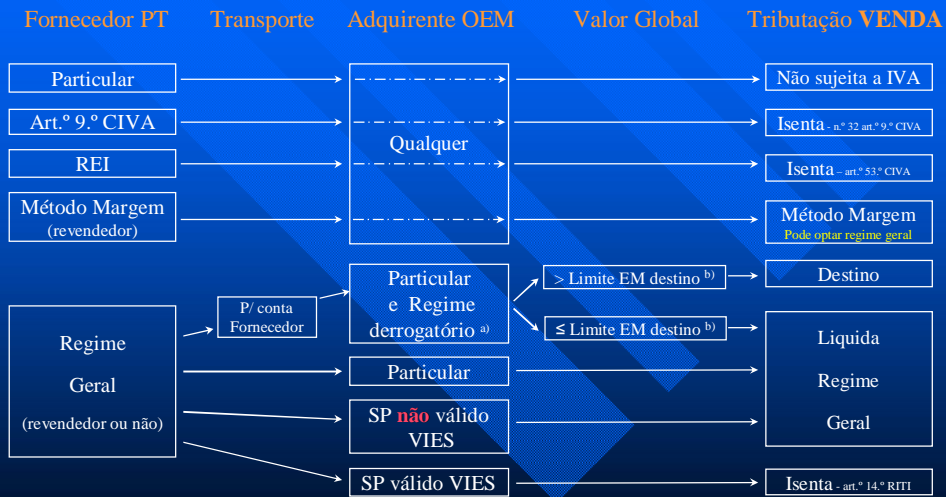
Fornecedor PT Transporte Adquirente OEM Valor Global Tributação VENDA

Particular

Art.º 9.º CIVA

REI

Método Margem (revendedor)

Qualquer

Não sujeita a IVA

Isenta - n.º 32 art.º 9.º CIVA

Isenta – art.º 53.º CIVA

Método Margem
Pode optar regime geral

Regime Geral (revendedor ou não)

P/ conta Fornecedor

Particular e Regime derrogatório a)

> Limite EM destino b)

≤ Limite EM destino b)

Destino

Particular

SP não válido VIES

Liquida Regime Geral

SP válido VIES

Isenta - art.º 14.º RITI